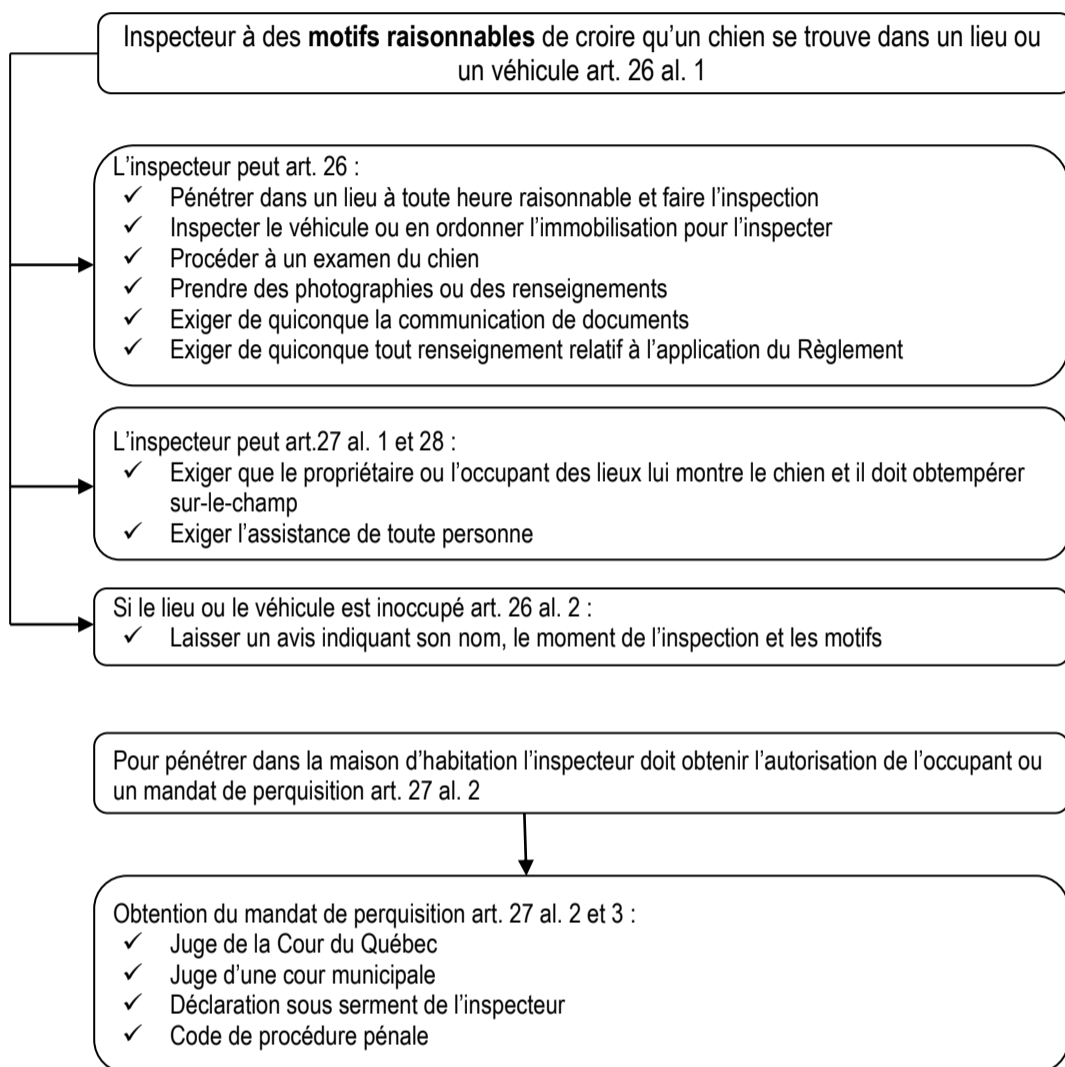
Inspecteur à des **motifs raisonnables** de croire qu'un chien se trouve dans un lieu ou un véhicule art. 26 al. 1

L'inspecteur peut art. 26 :
✓ Pénétrer dans un lieu à toute heure raisonnable et faire l'inspection
✓ Inspecter le véhicule ou en ordonner l'immobilisation pour l'inspecter
✓ Procéder à un examen du chien
✓ Prendre des photographies ou des renseignements
✓ Exiger de quiconque la communication de documents
✓ Exiger de quiconque tout renseignement relatif à l'application du Règlement

L'inspecteur peut art.27 al. 1 et 28 :
✓ Exiger que le propriétaire ou l'occupant des lieux lui montre le chien et il doit obtempérer sur-le-champ
✓ Exiger l'assistance de toute personne

Si le lieu ou le véhicule est inoccupé art. 26 al. 2 :
✓ Laisser un avis indiquant son nom, le moment de l'inspection et les motifs

Pour pénétrer dans la maison d'habitation l'inspecteur doit obtenir l'autorisation de l'occupant ou un mandat de perquisition art. 27 al. 2

Obtention du mandat de perquisition art. 27 al. 2 et 3 :
✓ Juge de la Cour du Québec
✓ Juge d'une cour municipale
✓ Déclaration sous serment de l'inspecteur
✓ Code de procédure pénale